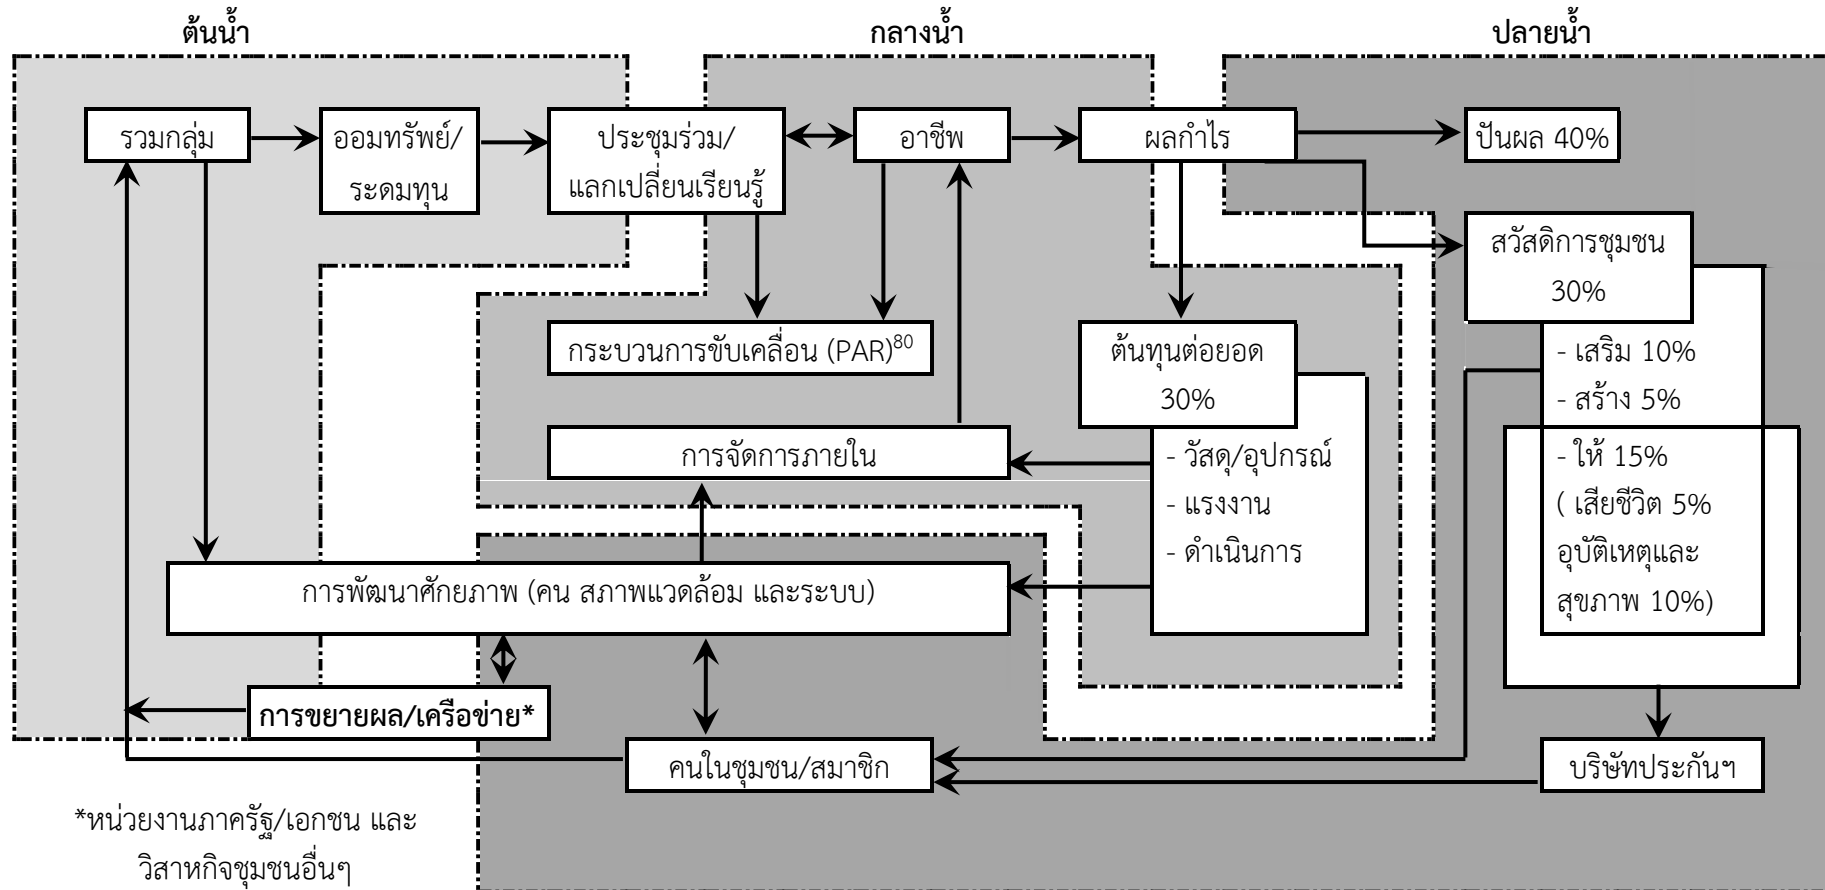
ต้นน้ำ

กลางน้ำ

ปลายน้ำ

รวมกลุ่ม

ออมทรัพย์/ระดมทุน

ประชุมร่วม/แลกเปลี่ยนเรียนรู้

อาชีพ

ผลกำไร

ปันผล 40%

สวัสดิการชุมชน 30%

- เสริม 10%
- สร้าง 5%
- ให้ 15%
( เสียชีวิต 5% อุบัติเหตุและสุขภาพ 10%)

กระบวนการขับเคลื่อน (PAR)$^{80}$

ต้นทุนต่อยอด 30%

- วัสดุ/อุปกรณ์
- แรงงาน
- ดำเนินการ

การจัดการภายใน

การพัฒนาศักยภาพ (คน สภาพแวดล้อม และระบบ)

การขยายผล/เครือข่าย*

คนในชุมชน/สมาชิก

บริษัทประกันฯ

*หน่วยงานภาครัฐ/เอกชน และวิสาหกิจชุมชนอื่นๆ